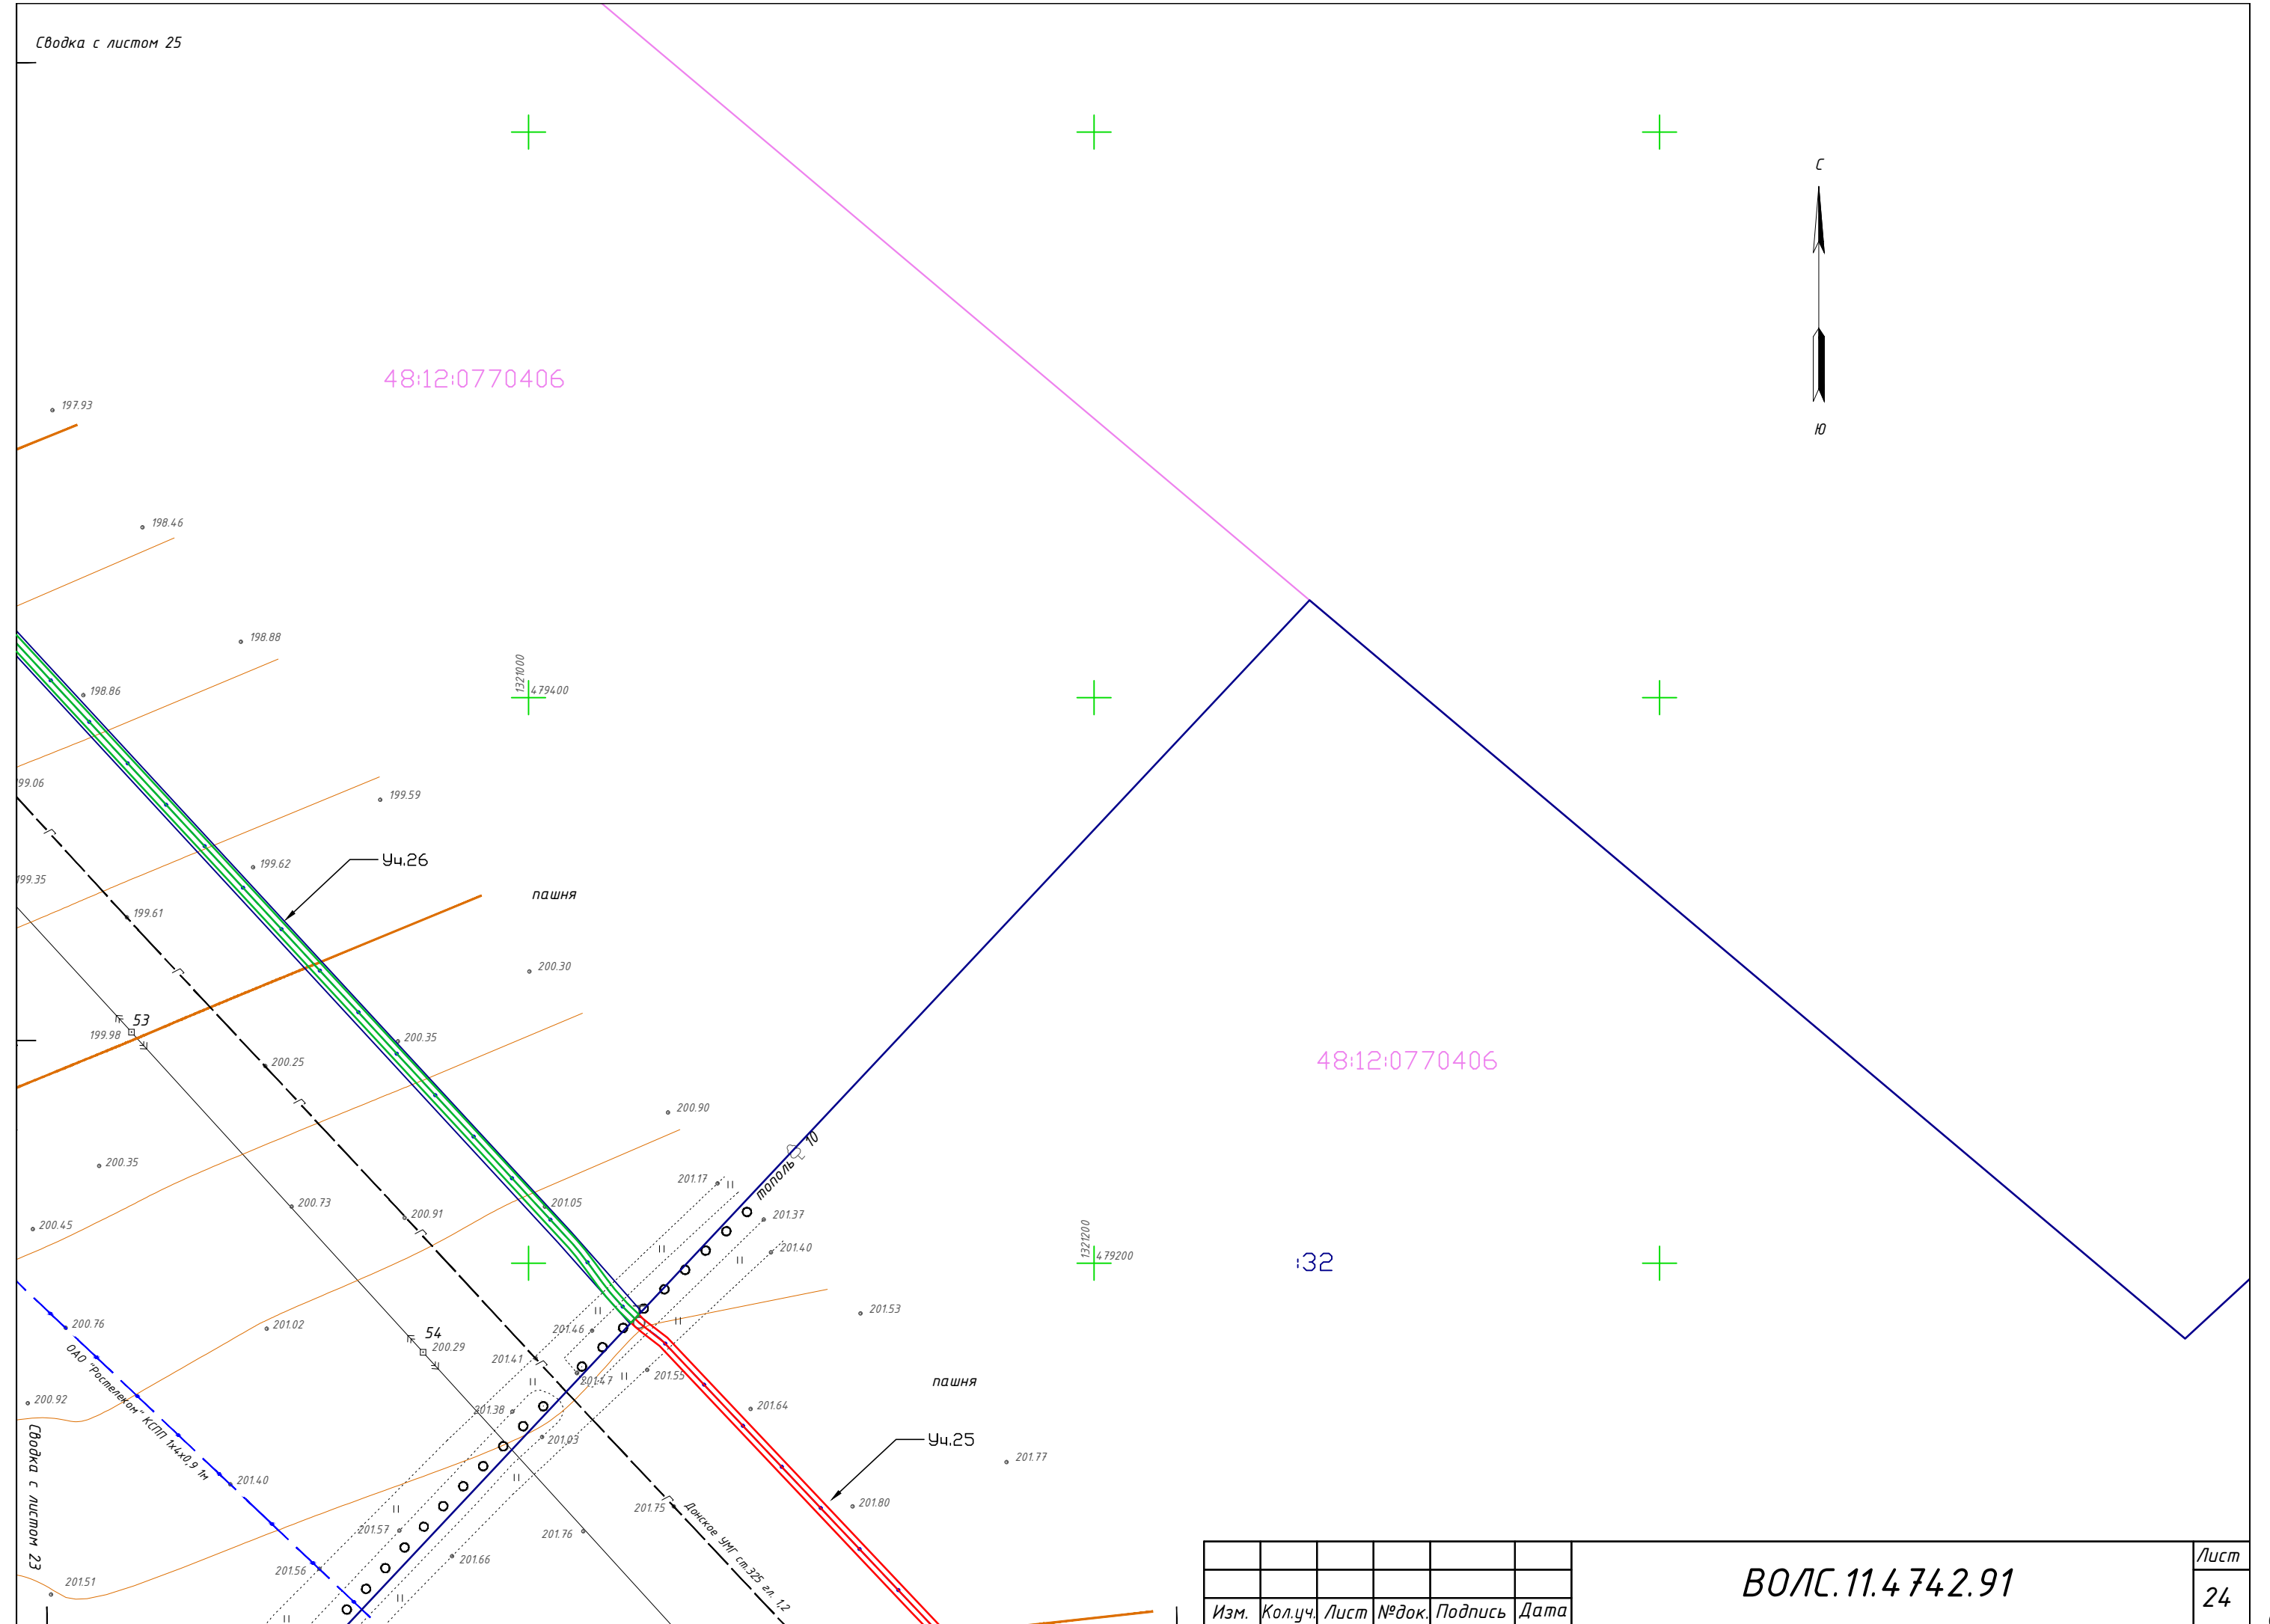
Сводка с листом 25

С

Ю

48:12:0770406

197.93

198.46

198.88

198.86

1321000
479400

199.06

199.59

199.62

Уч.26

199.35

199.61

пашня

200.30

53
199.98

200.35

200.25

200.90

тополь 10

200.35

201.17

201.37

201.05

200.73

200.91

201.40

200.45

1321200
479200

:32

48:12:0770406

201.53

200.76

201.02

201.46

54
200.29

201.41

201.47

201.55

пашня

ОАО "Ростелеком" КСПП 1х4х0.9 1м

200.92

201.38

201.03

201.64

Уч.25

201.40

201.77

201.75

Донское УМГ ст.325 гл. 1,2

201.80

201.57

201.76

Сводка с листом 23

201.56

201.66

201.51

| Изм. | Кол.уч. | Лист | №док. | Подпись | Дата |
|---|---|---|---|---|---|

ВОЛС.11.4742.91

Лист
24